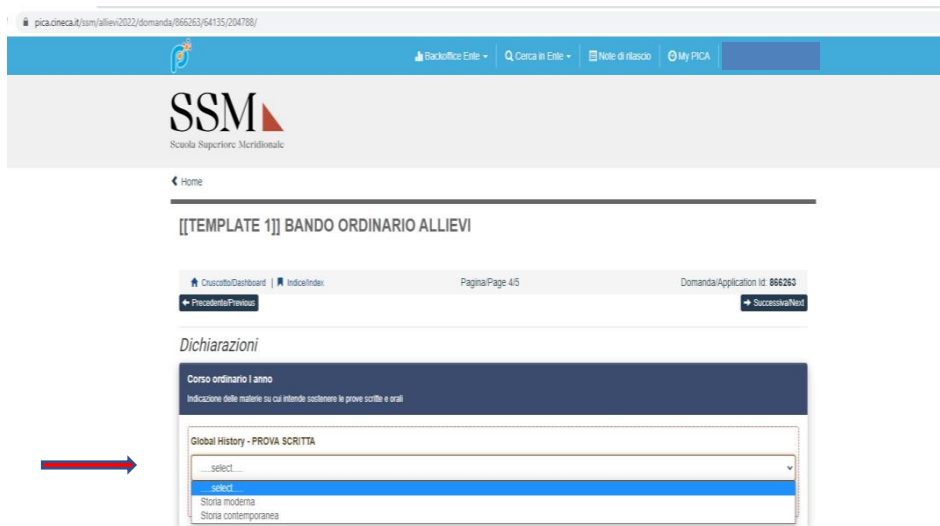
pica.cineca.it/ssm/allievi2022/domanda/866263/64135/204788/

Backoffice Ente | Cerca in Ente | Note di rilascio | My PICA

SSM
Scuola Superiore Meridionale

Home

[[TEMPLATE 1]] BANDO ORDINARIO ALLIEVI

Cruscotto/Dashboard | Indice/Index Pagina/Page 4/5 Domanda/Application Id: 866263

Precedente/Previous

Successiva/Next

Dichiarazioni

Corso ordinario I anno

Indicazione delle materie su cui intende sostenere le prove scritte e orali

Global History - PROVA SCRITTA

....select....

....select....
Storia moderna
Storia contemporanea